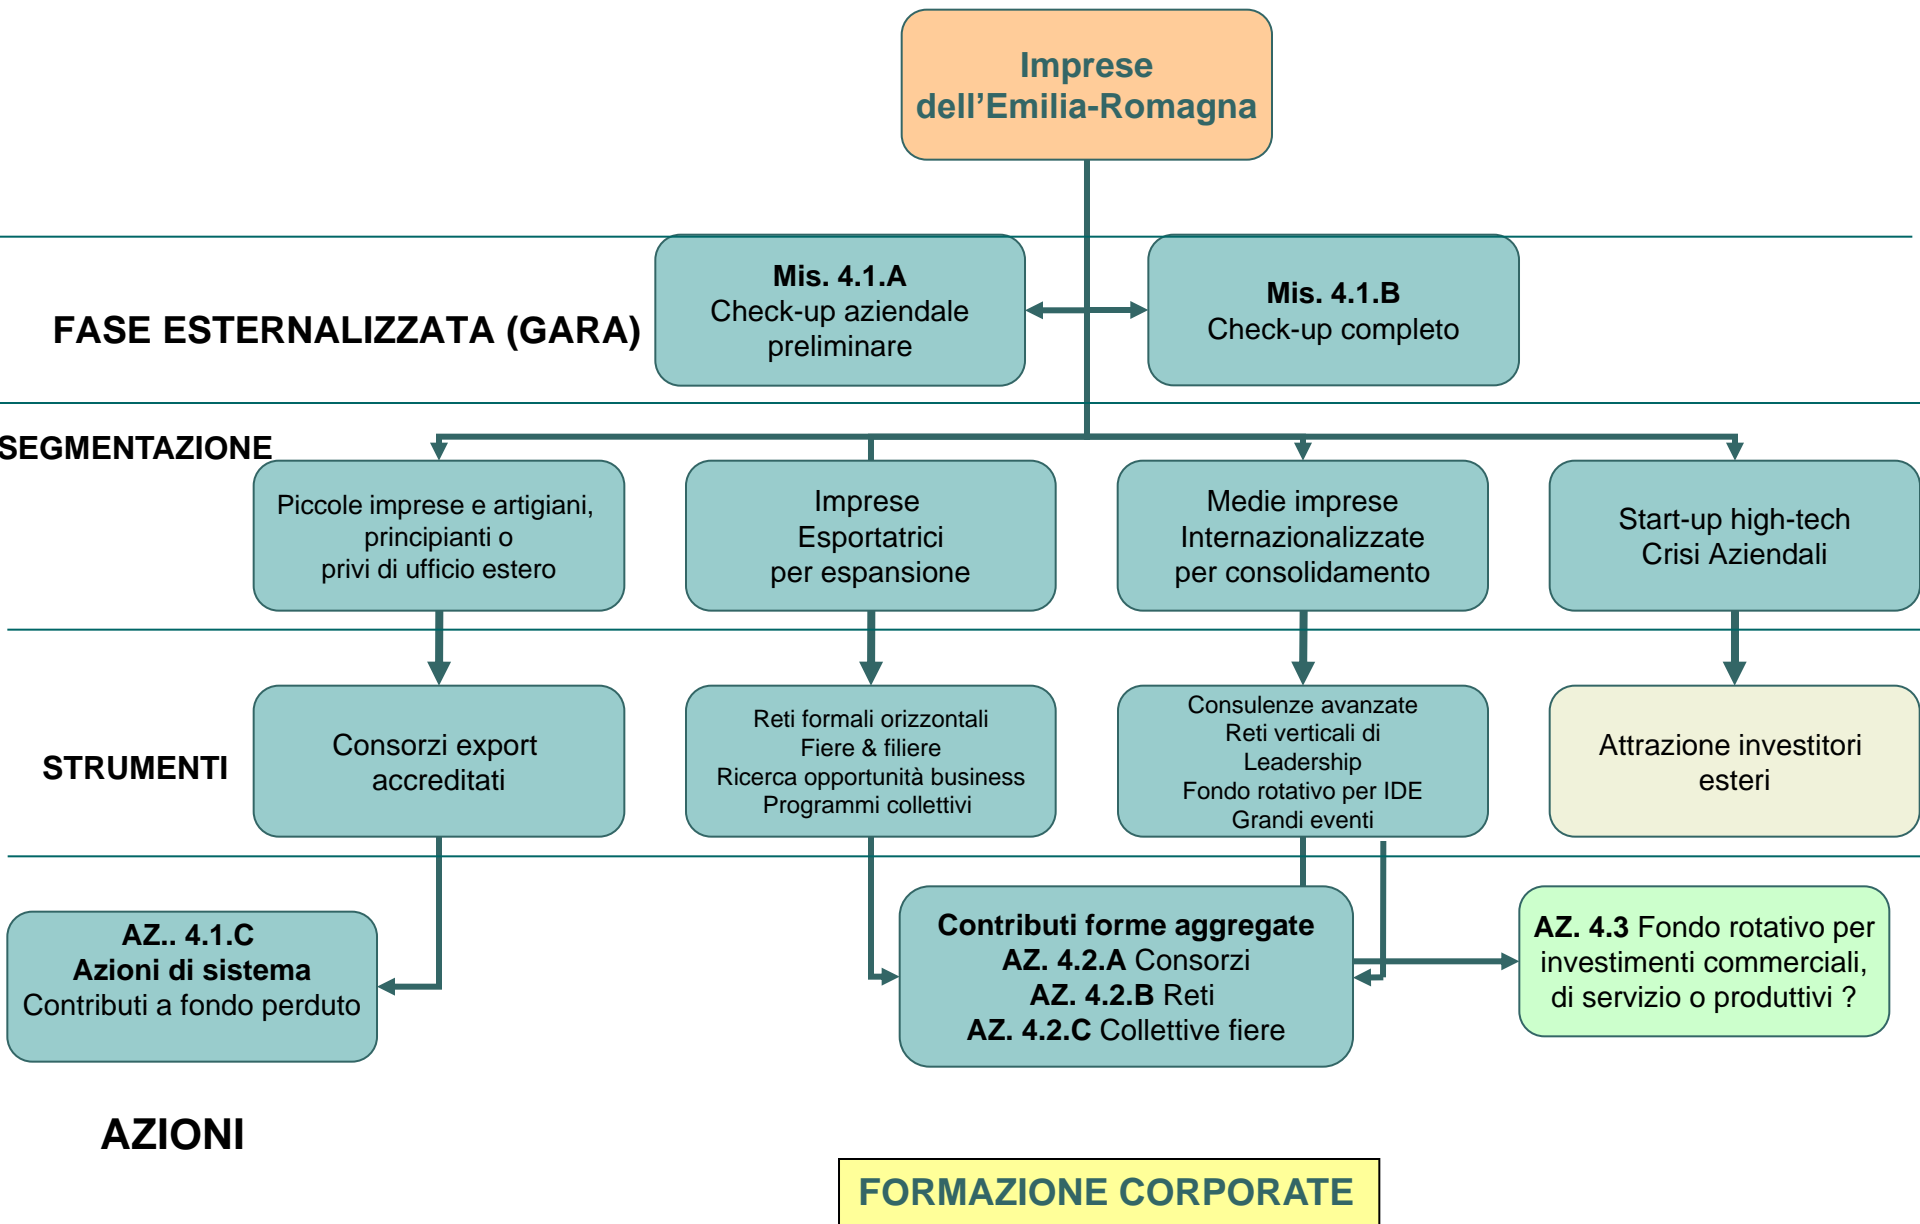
Imprese dell’Emilia-Romagna

FASE ESTERNALIZZATA (GARA)

Mis. 4.1.A
Check-up aziendale preliminare

Mis. 4.1.B
Check-up completo

SEGMENTAZIONE

Piccole imprese e artigiani, principianti o privi di ufficio estero

Imprese Esportatrici per espansione

Medie imprese Internazionalizzate per consolidamento

Start-up high-tech
Crisi Aziendali

STRUMENTI

Consorzi export accreditati

Reti formali orizzontali
Fiere & filiere
Ricerca opportunità business
Programmi collettivi

Consulenze avanzate
Reti verticali di Leadership
Fondo rotativo per IDE
Grandi eventi

Attrazione investitori esteri

AZ.. 4.1.C
Azioni di sistema
Contributi a fondo perduto

Contributi forme aggregate
AZ. 4.2.A Consorzi
AZ. 4.2.B Reti
AZ. 4.2.C Collettive fiere

AZ. 4.3 Fondo rotativo per investimenti commerciali, di servizio o produttivi ?

AZIONI

FORMAZIONE CORPORATE